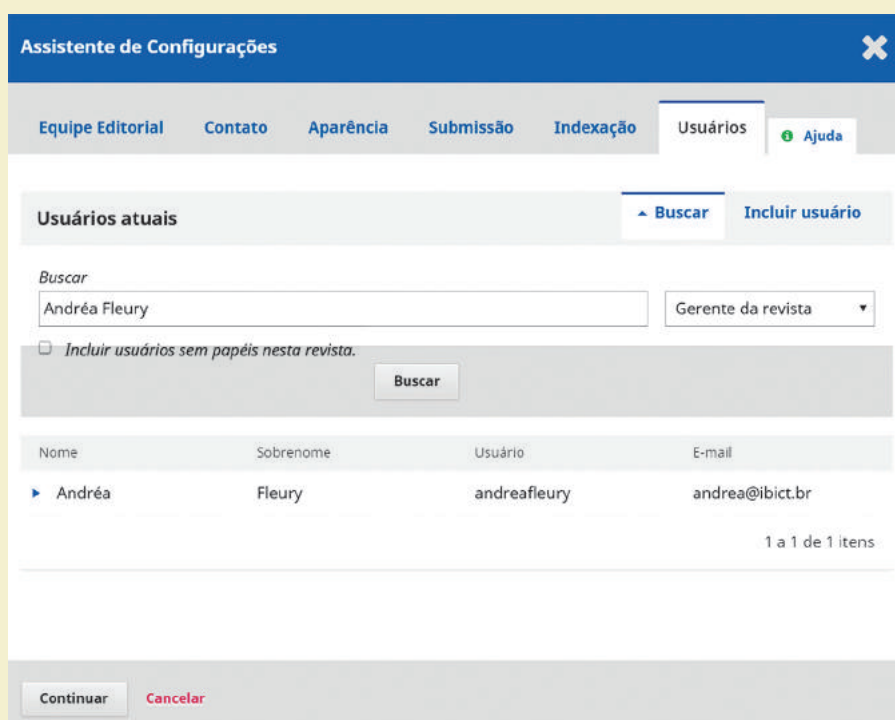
Assistente de Configurações

Equipe Editorial Contato Aparência Submissão Indexação Usuários Ajuda

Usuários atuais

Buscar Incluir usuário

Buscar

Andréa Fleury

Gerente da revista

Incluir usuários sem papéis nesta revista.

Buscar

| Nome | Sobrenome | Usuário | E-mail |
|---|---|---|---|
| Andréa | Fleury | andreafleury | andrea@ibict.br |

1 a 1 de 1 itens

Continuar Cancelar